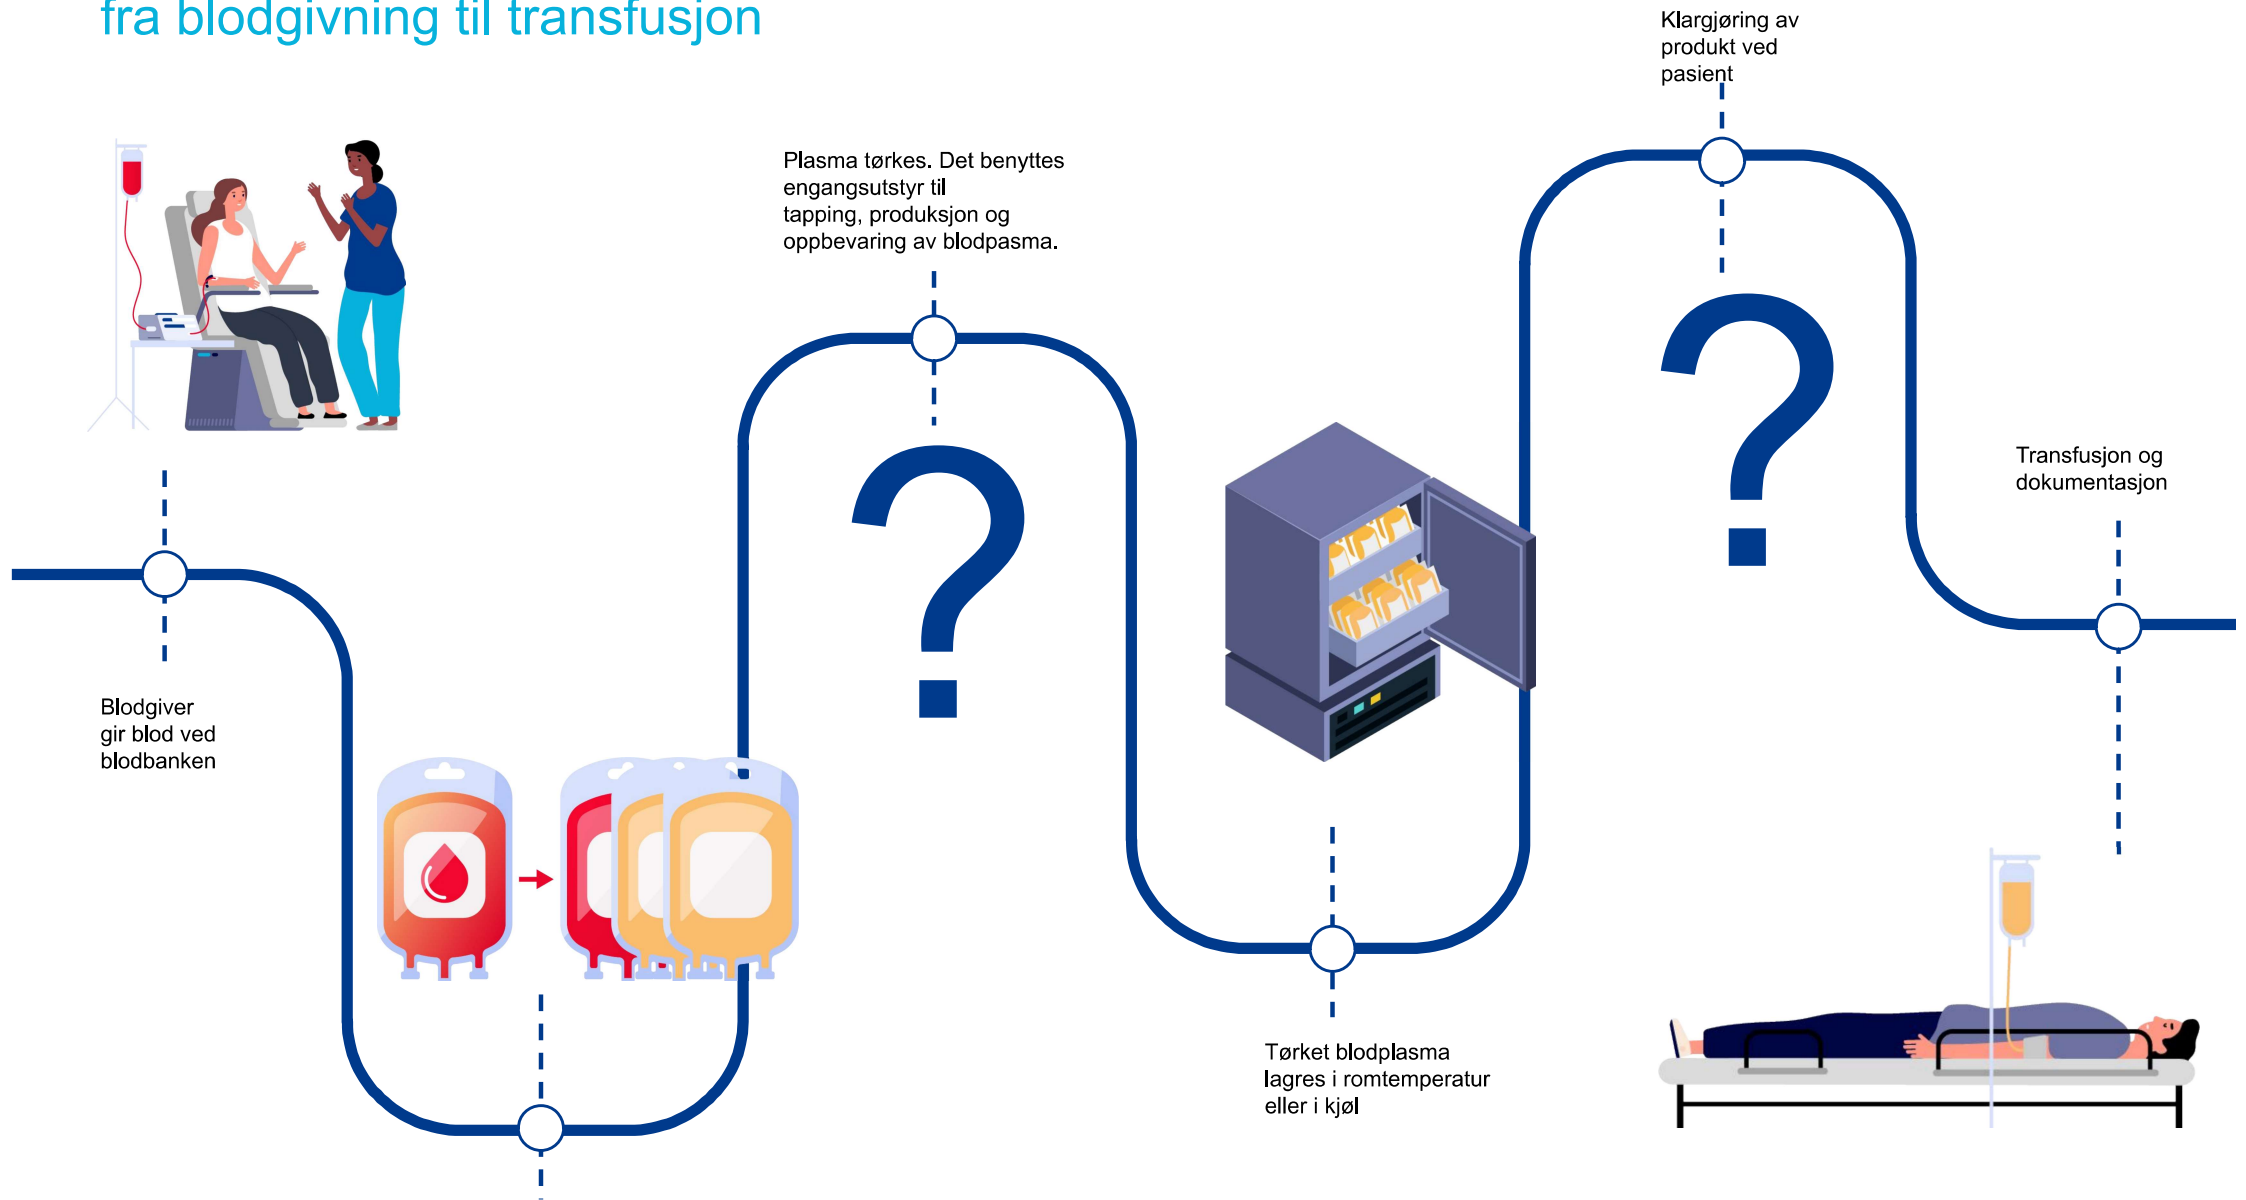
fra blodgivning til transfusjon

Klargjøring av produkt ved pasient

Plasma tørkes. Det benyttes engangsutstyr til tapping, produksjon og oppbevaring av blodpasma.

?

?

Transfusjon og dokumentasjon

Blodgiver gir blod ved blodbanken

Tørket blodplasma lagres i romtemperatur eller i kjøl